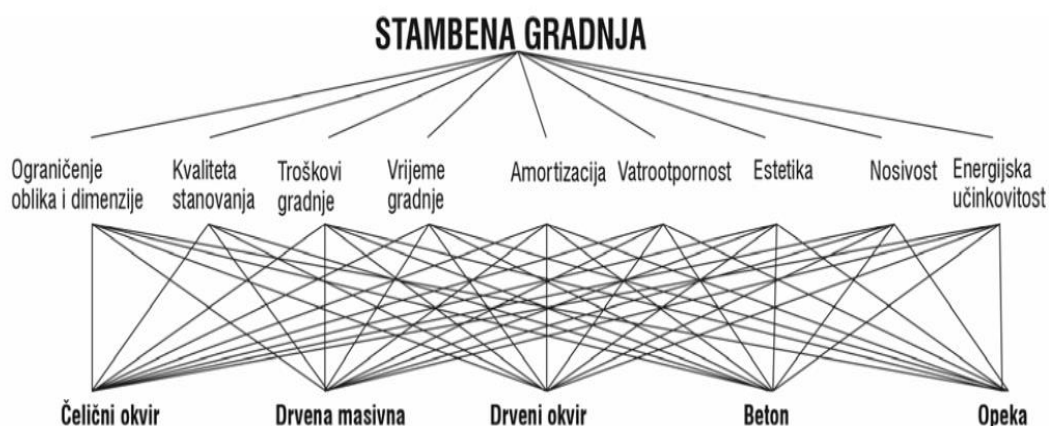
STAMBENA GRADNJA

Ograničenje oblika i dimenzije

Kvaliteta stanovanja

Troškovi gradnje

Vrijeme gradnje

Amortizacija

Vatrootpornost

Estetika

Nosivost

Energijska učinkovitost

Čelični okvir

Drvena masivna

Drveni okvir

Beton

Opeka